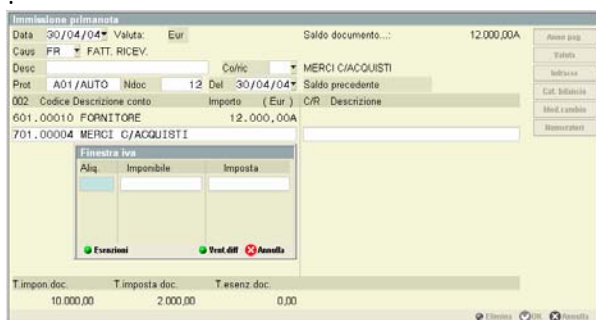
Immissione primanota

Data 30/04/04 Valuta: Eur

Saldo documento...: 12.000,00A

Caus FR FATT. RICEV.

Desc

Co/ric

MERCI C/ACQUISTI

Prot A01/AUTO Ndoc 12 Del 30/04/04

Saldo precedente

002 Codice Descrizione conto Importo ( Eur ) C/R Descrizione

601.00010 FORNITORE 12.000,00A

701.00004 MERCI C/ACQUISTI

Finestra iva

| Aliq. | Imponibile | Imposta |
|---|---|---|
| | | |

Esenzioni

Vent.diff

Annulla

Nuove pag.

Valuta

Incasso

Cat. bilancio

Med. cambio

Numeratori

T.impon.doc. T.imposta doc. T.esenz.doc.

10.000,00 2.000,00 0,00

Elimina

OK

Annulla